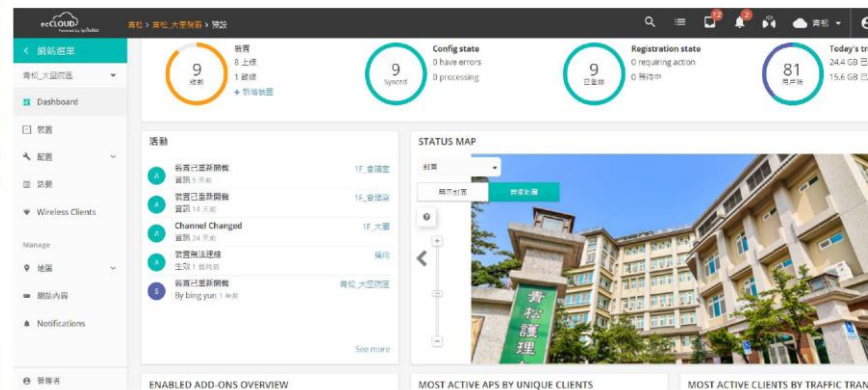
ecCLOUD

青松 > 青松_大里院區 > 預設

12 2

青松

< 網站選單

青松_大里院區

Dashboard

裝置

配置

訊息

Wireless Clients

Manage

地圖

網站內容

Notifications

管理者

9
總數

裝置
8 上線
1 離線
+ 新增裝置

Config state
0 have errors
0 processing

9
Synced

Registration state
0 requiring action
0 等待中

9
已註冊

81
用戶數

Today's tr
24.4 GB
15.6 GB

活動

A 裝置已重新開機 資訊 5 天前 1F_會議室

A 裝置已重新開機 資訊 14 天前 1F_會議室

A Channel Changed 資訊 24 天前 1F_大廳

A 裝置無法連線 主動 1 個月前 備用

S 裝置已重新開機 By bing yun 1 年前 青松_大里院區

See more

STATUS MAP

封面

用戶封面 管理裝置

青松護理

ENABLED ADD-ONS OVERVIEW

MOST ACTIVE APS BY UNIQUE CLIENTS

MOST ACTIVE CLIENTS BY TRAFFIC TRA